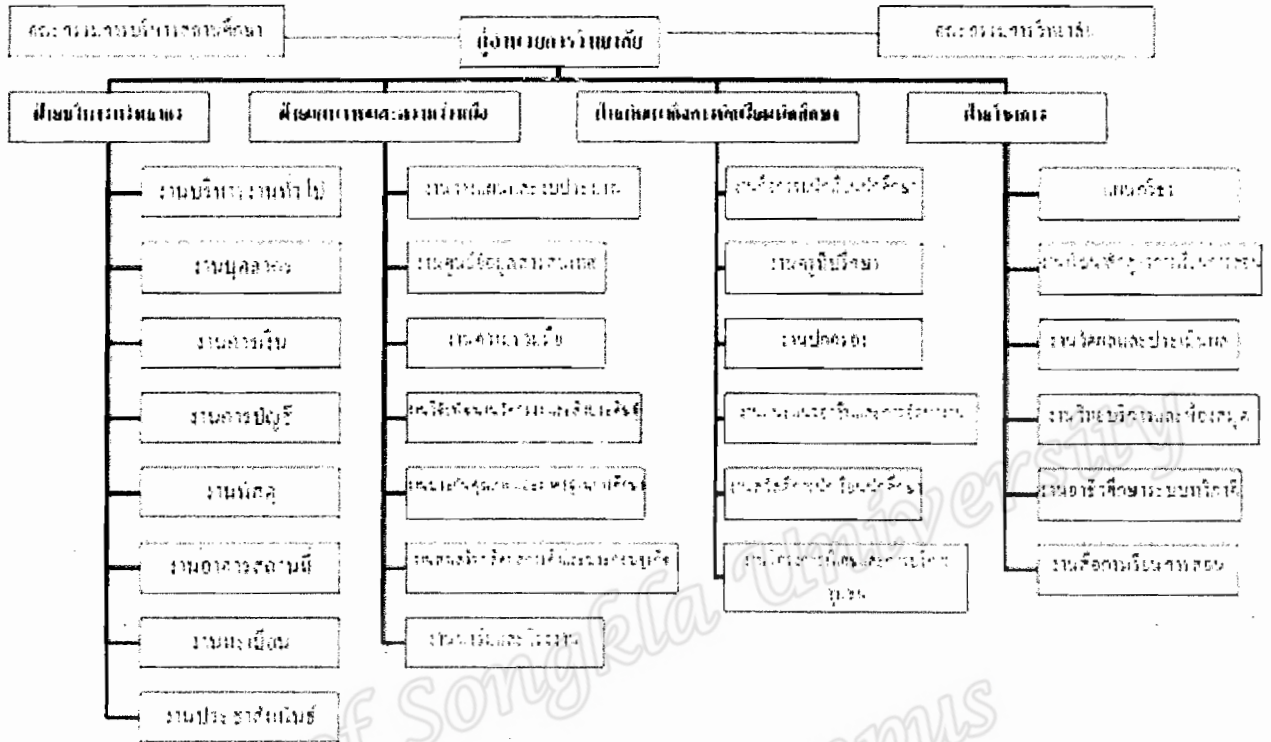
คณะกรรมการบริหารการศึกษา

ผู้อำนวยการวิทยาลัย

คณะกรรมการวิทยาลัย

ฝ่ายบริหารทรัพยากร

ฝ่ายแผนงานและความร่วมมือ

ฝ่ายกิจการนักเรียนนักศึกษา

ฝ่ายวิชาการ

งานบริหารงานทั่วไป

งานบุคลากร

งานการเงิน

งานการบัญชี

งานพัสดุ

งานอาคารสถานที่

งานทะเบียน

งานประชาสัมพันธ์

งานวางแผนและงบประมาณ

งานศูนย์ข้อมูลสารสนเทศ

งานความร่วมมือ

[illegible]

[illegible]

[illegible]

งานส่งเสริมและ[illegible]

งานกิจกรรมนักเรียนนักศึกษา

งานครูที่ปรึกษา

งานปกครอง

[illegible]

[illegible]

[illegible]

แผนกวิชา

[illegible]

งานวัดผลและประเมินผล

งานวิทยบริการและห้องสมุด

งานอาชีวศึกษาระบบทวิภาคี

งานสื่อการเรียนการสอน

of Songkla University
Campus